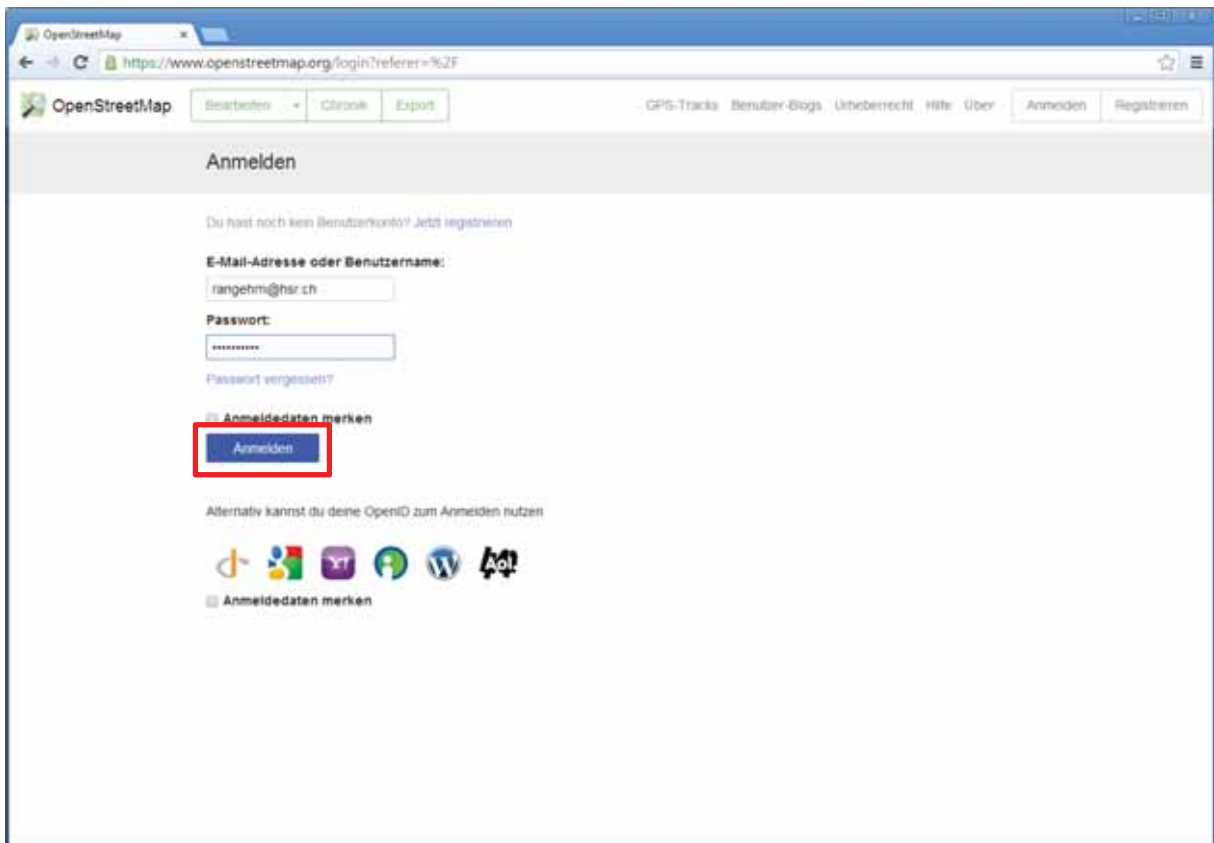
OpenStreetMap ×

https://www.openstreetmap.org/login?referer=%2F

OpenStreetMap

Bearbeiten | Chronik | Export

GPS-Tracks Benutzer-Blogs Urheberrecht Hilfe Über Anmelden Registrieren

Anmelden

Du hast noch kein Benutzerkonto? Jetzt registrieren

E-Mail-Adresse oder Benutzername:

rangehm@hsr.ch

Passwort:

•••••••••••

Passwort vergessen?

Anmeldedaten merken

Anmelden

Alternativ kannst du deine OpenID zum Anmelden nutzen

Y! Aol.

Anmeldedaten merken